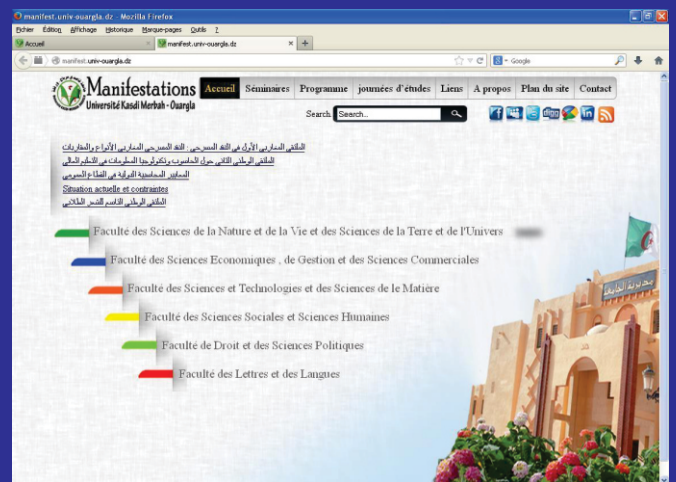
manifest.univ-ouargla.dz - Mozilla Firefox

Fichier Édition Affichage Historique Marque-pages Outils ?

Accueil | manifest.univ-ouargla.dz | +

manifest.univ-ouargla.dz

Google

Manifestations
Université Kasdi Merbah - Ouargla

Accueil | Séminaires | Programme | journées d'études | Liens | A propos | Plan du site | Contact

Search Search...

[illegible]
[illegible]
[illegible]
Situation actuelle et contraintes
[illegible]

Faculté des Sciences de la Nature et de la Vie et des Sciences de la Terre et de l'Univers

Faculté des Sciences Economiques , de Gestion et des Sciences Commerciales

Faculté des Sciences et Technologies et des Sciences de le Matière

Faculté des Sciences Sociales et Sciences Humaines

Faculté de Droit et des Sciences Politiques

Faculté des Lettres et des Langues